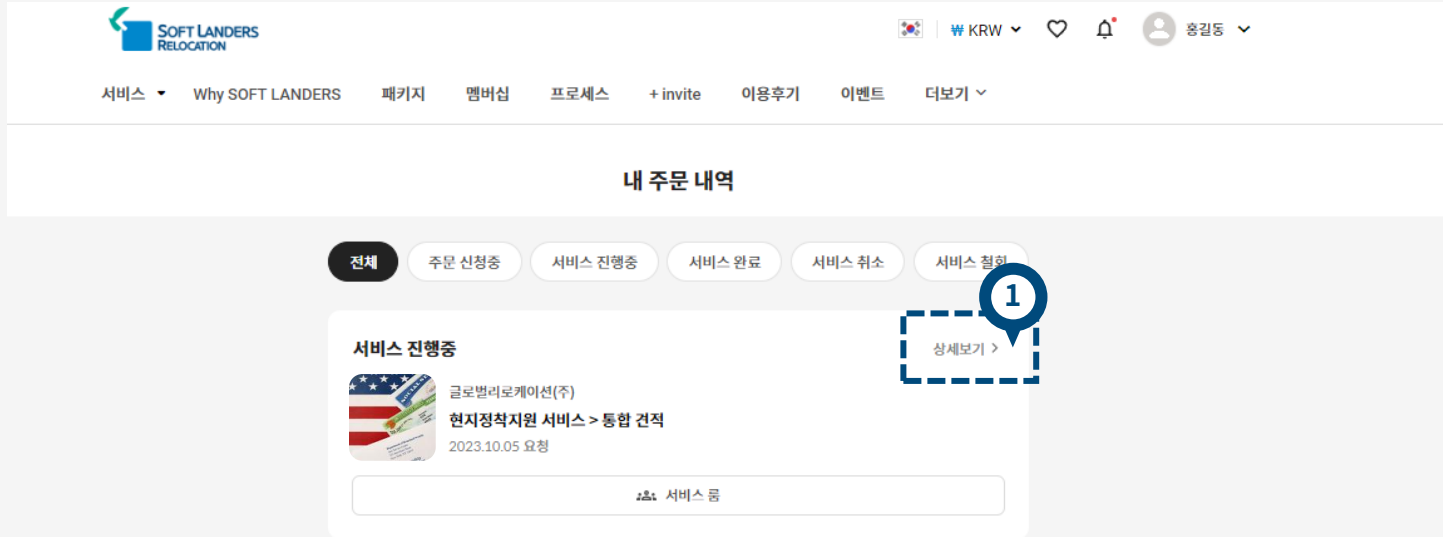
SOFT LANDERS RELOCATION

₩ KRW

홍길동

서비스 Why SOFT LANDERS 패키지 멤버십 프로세스 + invite 이용후기 이벤트 더보기

내 주문 내역

전체 주문 신청중 서비스 진행중 서비스 완료 서비스 취소 서비스 철회

1

서비스 진행중

상세보기 >

글로벌리로케이션(주)

현지정착지원 서비스 > 통합 견적

2023.10.05 요청

서비스 룸